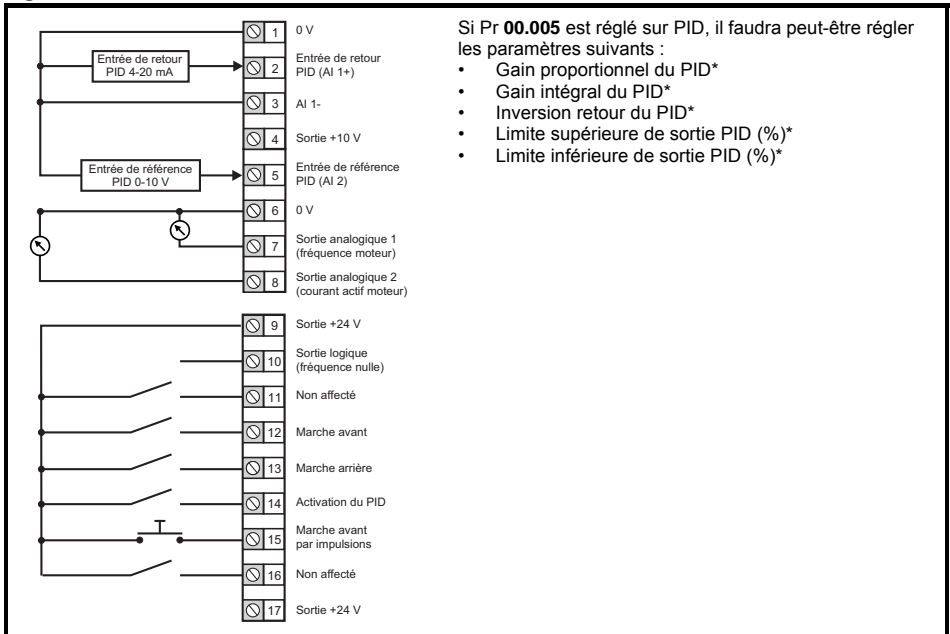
Entrée de retour PID 4-20 mA

Entrée de référence PID 0-10 V

1 0 V
2 Entrée de retour PID (AI 1+)
3 AI 1-
4 Sortie +10 V
5 Entrée de référence PID (AI 2)
6 0 V
7 Sortie analogique 1 (fréquence moteur)
8 Sortie analogique 2 (courant actif moteur)
9 Sortie +24 V
10 Sortie logique (fréquence nulle)
11 Non affecté
12 Marche avant
13 Marche arrière
14 Activation du PID
15 Marche avant par impulsions
16 Non affecté
17 Sortie +24 V

Si Pr **00.005** est réglé sur PID, il faudra peut-être régler les paramètres suivants :
• Gain proportionnel du PID*
• Gain intégral du PID*
• Inversion retour du PID*
• Limite supérieure de sortie PID (%)*
• Limite inférieure de sortie PID (%)*